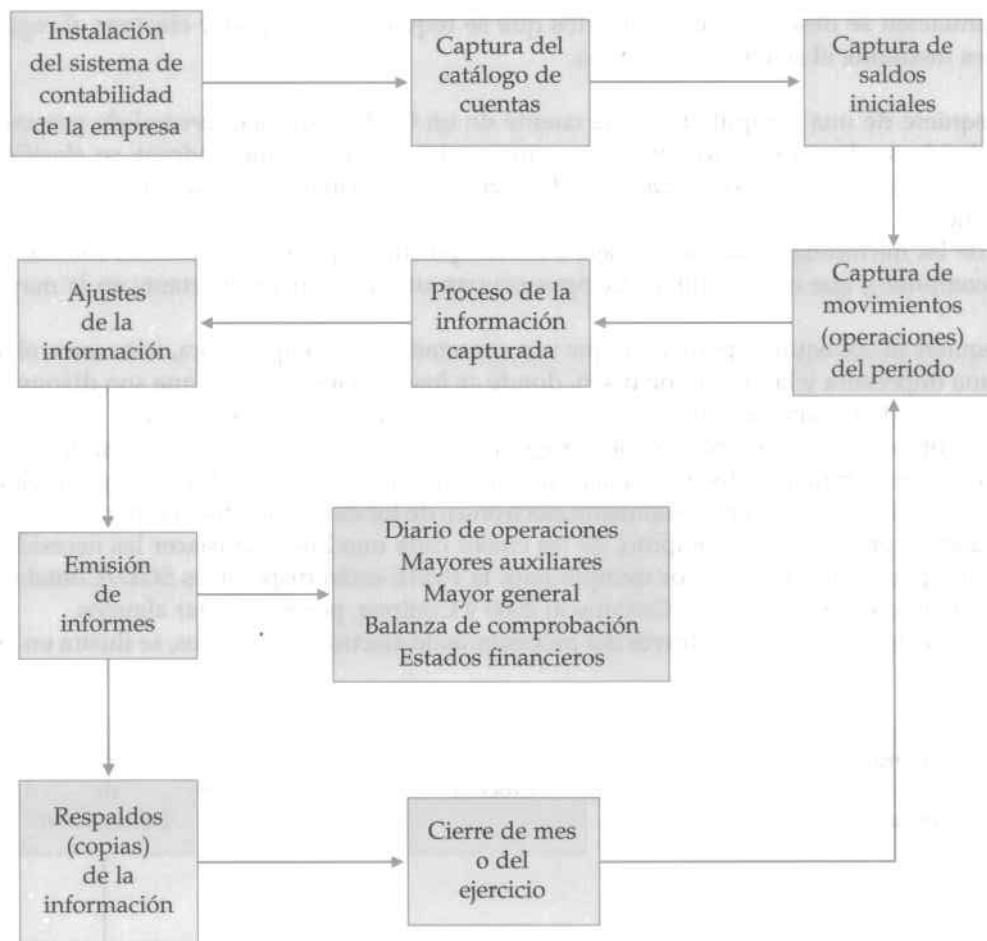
Instalación del sistema de contabilidad de la empresa

Captura del catálogo de cuentas

Captura de saldos iniciales

Captura de movimientos (operaciones) del periodo

Proceso de la información capturada

Ajustes de la información

Emisión de informes

Diario de operaciones
Mayores auxiliares
Mayor general
Balanza de comprobación
Estados financieros

Respaldos (copias) de la información

Cierre de mes o del ejercicio